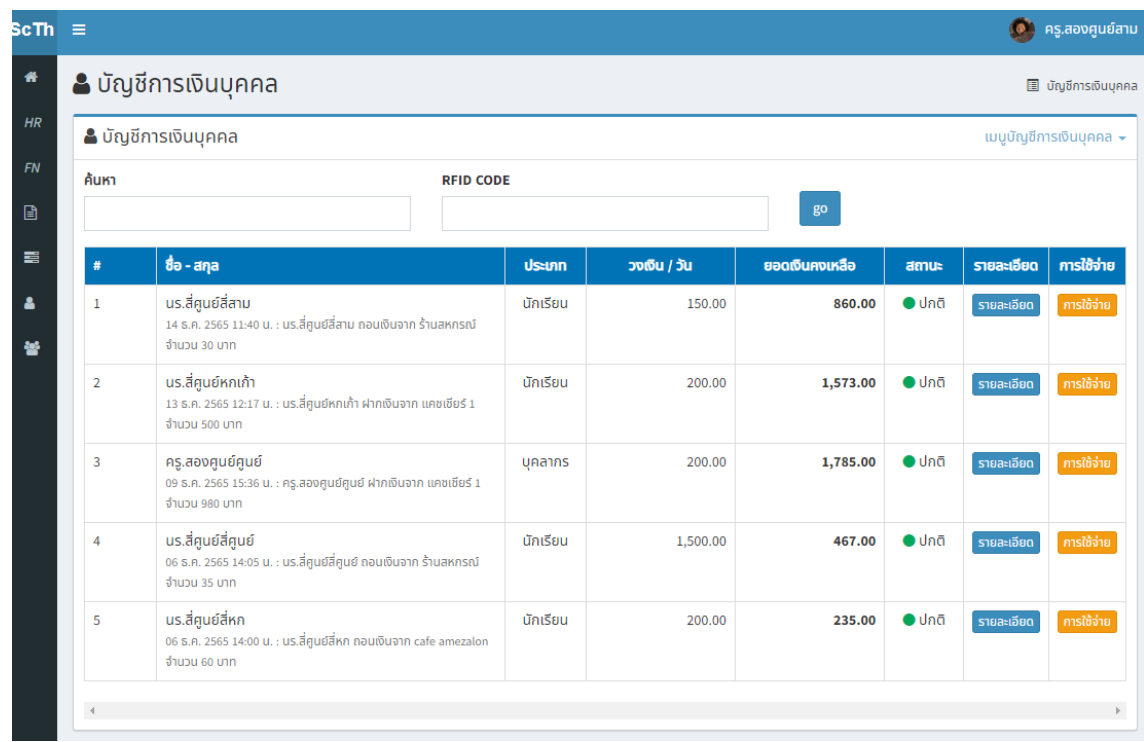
ScTh ≡ ครู.สองศูนย์สาม

HR
FN

บัญชีการเงินบุคคล

บัญชีการเงินบุคคล

บัญชีการเงินบุคคล

เมนูบัญชีการเงินบุคคล

ค้นหา

RFID CODE

go

| # | ชื่อ - สกุล | ประเภท | วงเงิน / วัน | ยอดเงินคงเหลือ | สถานะ | รายละเอียด | การใช้จ่าย |
|---|---|---|---|---|---|---|---|
| 1 | นร.สี่ศูนย์สี่สาม 14 ธ.ค. 2565 11:40 น. : นร.สี่ศูนย์สี่สาม ถอนเงินจาก ร้านสหกรณ์ จำนวน 30 บาท | นักเรียน | 150.00 | 860.00 | ปกติ | รายละเอียด | การใช้จ่าย |
| 2 | นร.สี่ศูนย์หกเก้า 13 ธ.ค. 2565 12:17 น. : นร.สี่ศูนย์หกเก้า ฝากเงินจาก แคชเชียร์ 1 จำนวน 500 บาท | นักเรียน | 200.00 | 1,573.00 | ปกติ | รายละเอียด | การใช้จ่าย |
| 3 | ครู.สองศูนย์ศูนย์ 09 ธ.ค. 2565 15:36 น. : ครู.สองศูนย์ศูนย์ ฝากเงินจาก แคชเชียร์ 1 จำนวน 980 บาท | บุคลากร | 200.00 | 1,785.00 | ปกติ | รายละเอียด | การใช้จ่าย |
| 4 | นร.สี่ศูนย์สี่ศูนย์ 06 ธ.ค. 2565 14:05 น. : นร.สี่ศูนย์สี่ศูนย์ ถอนเงินจาก ร้านสหกรณ์ จำนวน 35 บาท | นักเรียน | 1,500.00 | 467.00 | ปกติ | รายละเอียด | การใช้จ่าย |
| 5 | นร.สี่ศูนย์สี่หก 06 ธ.ค. 2565 14:00 น. : นร.สี่ศูนย์สี่หก ถอนเงินจาก cafe amezalon จำนวน 60 บาท | นักเรียน | 200.00 | 235.00 | ปกติ | รายละเอียด | การใช้จ่าย |